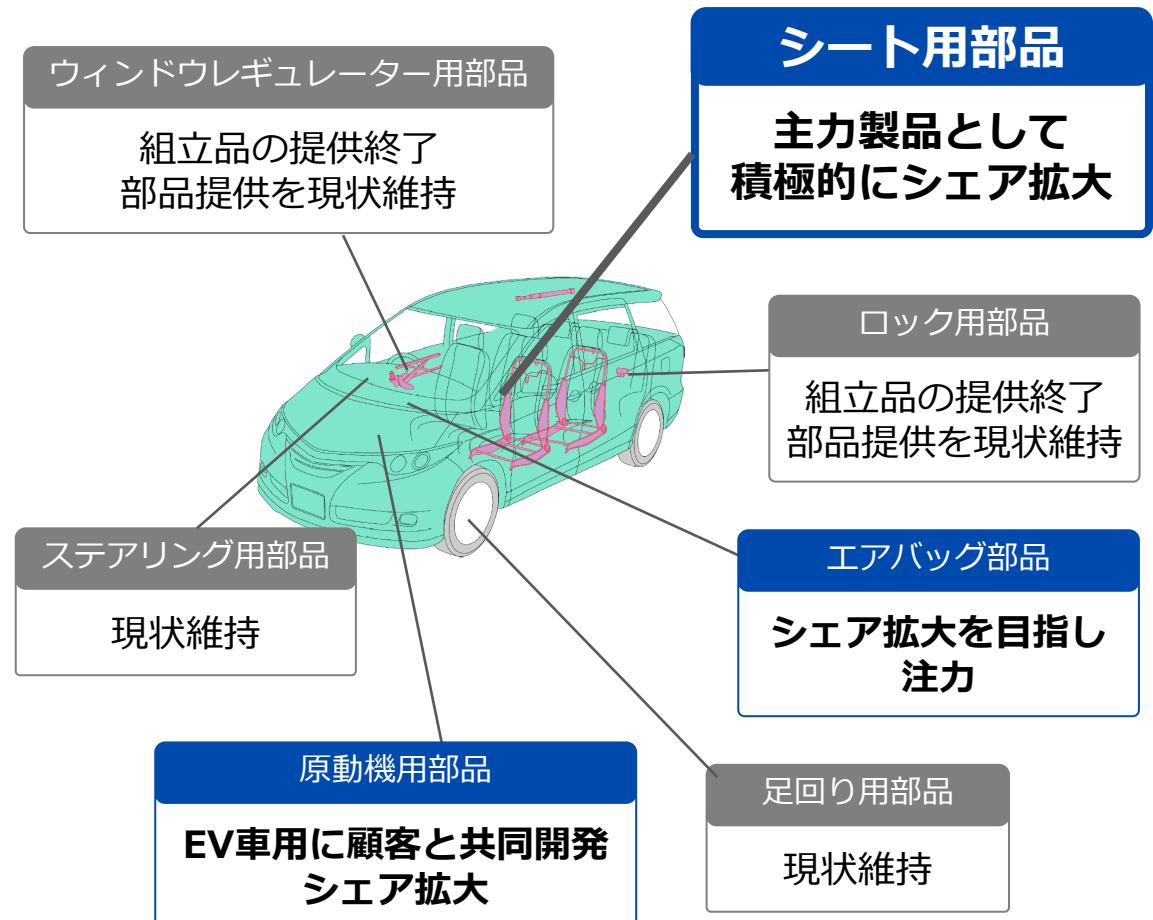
ウィンドウレギュレーター用部品

組立品の提供終了
部品提供を現状維持

シート用部品

主力製品として
積極的にシェア拡大

ロック用部品

組立品の提供終了
部品提供を現状維持

ステアリング用部品

現状維持

エアバッグ部品

シェア拡大を目指し
注力

原動機用部品

EV車用に顧客と共同開発
シェア拡大

足回り用部品

現状維持